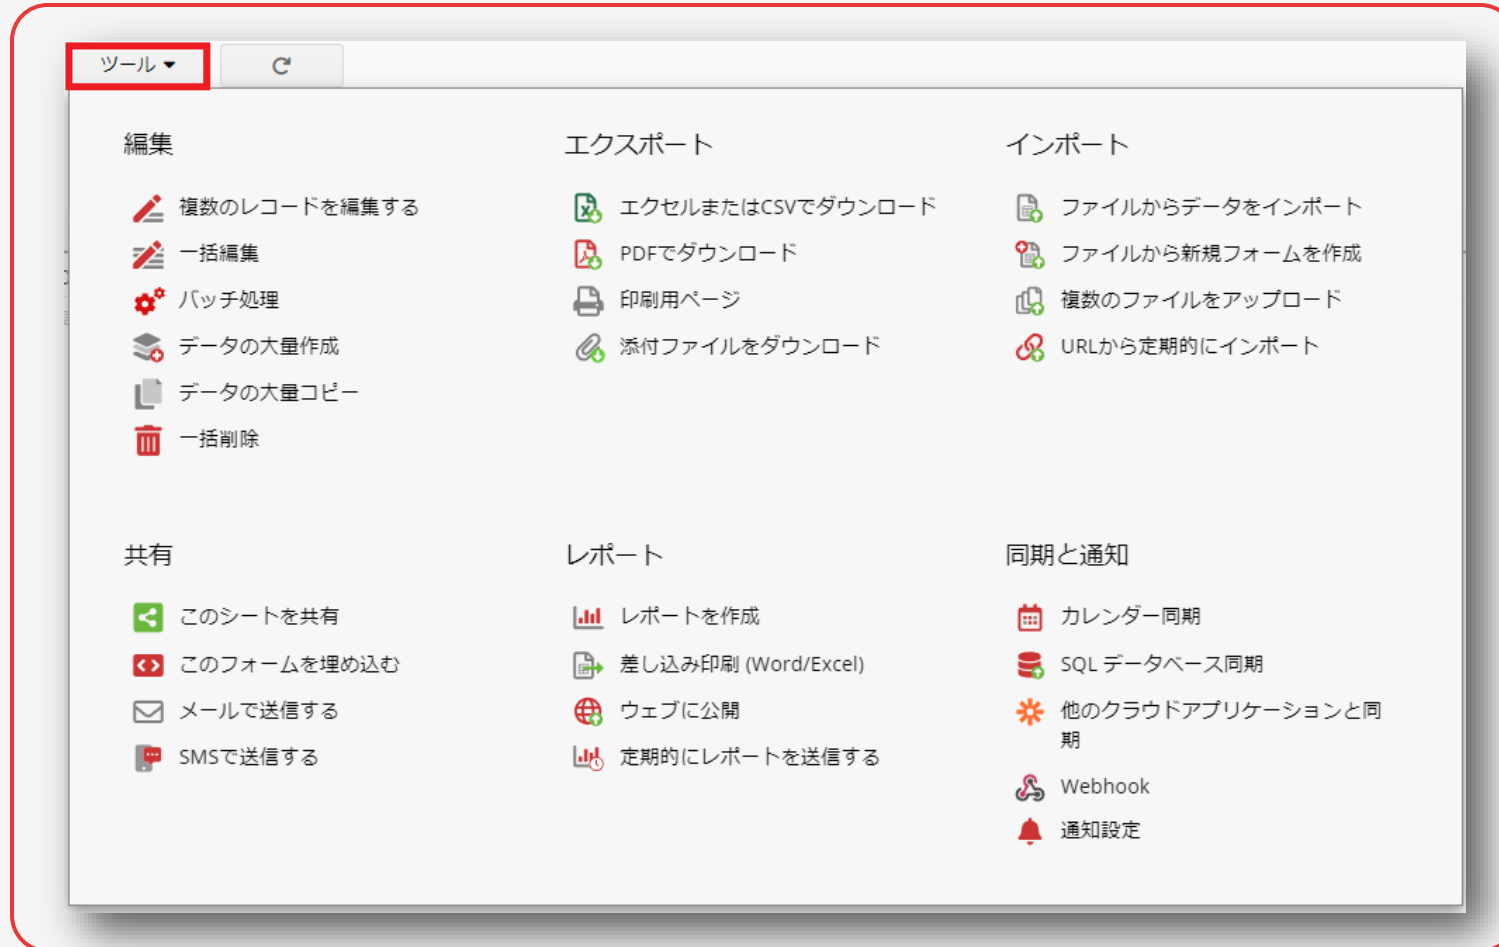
ツール ▾

編集

複数のレコードを編集する
一括編集
バッチ処理
データの大量作成
データの大量コピー
一括削除

エクスポート

エクセルまたはCSVでダウンロード
PDFでダウンロード
印刷用ページ
添付ファイルをダウンロード

インポート

ファイルからデータをインポート
ファイルから新規フォームを作成
複数のファイルをアップロード
URLから定期的にインポート

共有

このシートを共有
このフォームを埋め込む
メールで送信する
SMSで送信する

レポート

レポートを作成
差し込み印刷 (Word/Excel)
ウェブに公開
定期的にレポートを送信する

同期と通知

カレンダー同期
SQL データベース同期
他のクラウドアプリケーションと同期
Webhook
通知設定